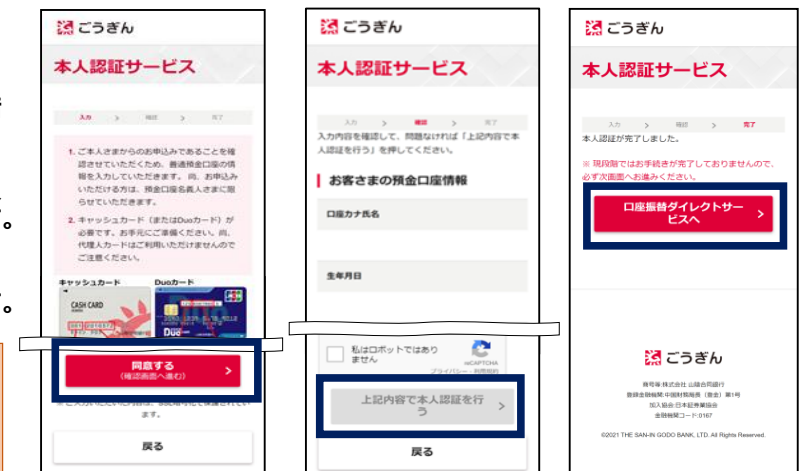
ごうぎん

本人認証サービス

入力 > 確認 > 完了

1. ご本人さまからのお申込みであることを確認させていただくため、普通預金口座の情報を入力していただきます。尚、お申込みいただける方は、預金口座名義人さまに限らせていただきます。

2. キャッシュカード（またはDuoカード）が必要です。お手元にご準備ください。尚、代理人カードはご利用いただけませんのでご注意ください。

キャッシュカード

Duoカード

CASH CARD

同意する
（確認画面へ進む）

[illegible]ます。

戻る

ごうぎん

本人認証サービス

入力 > 確認 > 完了

入力内容を確認して、問題なければ「上記内容で本人認証を行う」を押してください。

お客さまの預金口座情報

口座カナ氏名

生年月日

私はロボットではありません

reCAPTCHA
プライバシー・利用規約

上記内容で本人認証を行う

戻る

ごうぎん

本人認証サービス

入力 > 確認 > 完了

本人認証が完了しました。

※ 現段階ではお手続きが完了しておりませんので、必ず次画面へお進みください。

口座振替ダイレクトサービスへ

ごうぎん

商号等:株式会社 山陰合同銀行
登録金融機関:中国財務局長（登金）第1号
加入協会:日本証券業協会
金融機関コード:0167

©2021 THE SAN-IN GODO BANK, LTD. All Rights Reserved.

。

。